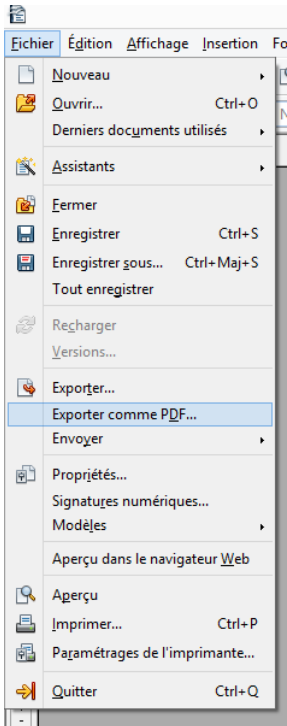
Fichier Édition Affichage Insertion Fo

Nouveau
Ouvrir... Ctrl+O
Derniers documents utilisés
Assistants
Fermer
Enregistrer Ctrl+S
Enregistrer sous... Ctrl+Maj+S
Tout enregistrer
Recharger
Versions...
Exporter...
Exporter comme PDF...
Envoyer
Propriétés...
Signatures numériques...
Modèles
Aperçu dans le navigateur Web
Aperçu
Imprimer... Ctrl+P
Paramétrages de l'imprimante...
Quitter Ctrl+Q